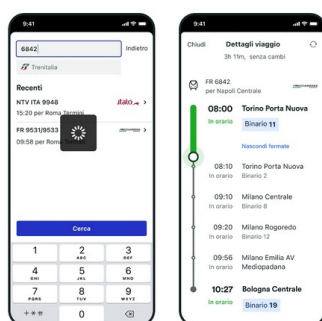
9:41

6842

Indietro

Trenitalia

Recenti

NTV ITA 9948

15:20 per Roma Termini

italo

FR 9531/9533

09:58 per Roma

Cerca

1

2 ABC

3 DEF

4 GHI

5 JKL

6 MNO

7 PQRS

8 TUV

9 WXYZ

+*#

0

9:41

Chiudi

Dettagli viaggio

3h 11m, senza cambi

FR 6842

per Napoli Centrale

08:00 Torino Porta Nuova

In orario

Binario 11

Nascondi fermate

08:10 Torino Porta Nuova

In orario Binario 2

09:10 Milano Centrale

In orario Binario 15

09:20 Milano Rogoredo

In orario Binario 12

09:56 Milano Emilia AV

In orario Mediopadana

10:27 Bologna Centrale

In orario

Binario 19